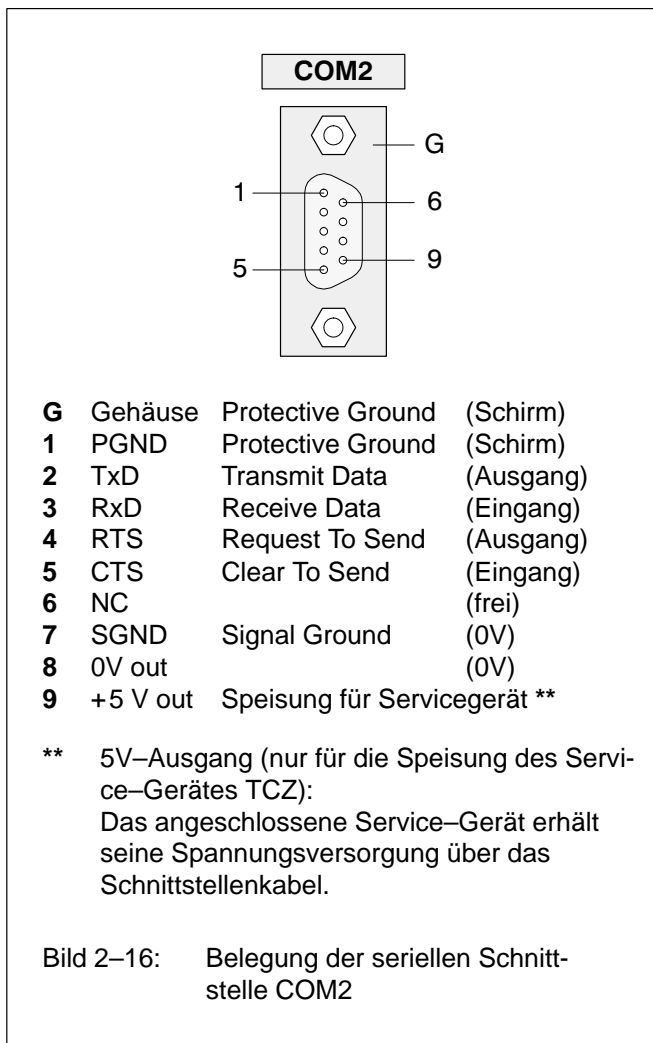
COM2

G

1

6

5

9

| | | | |
|---|---|---|---|
| **G** | Gehäuse | Protective Ground | (Schirm) |
| **1** | PGND | Protective Ground | (Schirm) |
| **2** | TxD | Transmit Data | (Ausgang) |
| **3** | RxD | Receive Data | (Eingang) |
| **4** | RTS | Request To Send | (Ausgang) |
| **5** | CTS | Clear To Send | (Eingang) |
| **6** | NC | | (frei) |
| **7** | SGND | Signal Ground | (0V) |
| **8** | 0V out | | (0V) |
| **9** | +5 V out | Speisung für Servicegerät ** | |

** 5V–Ausgang (nur für die Speisung des Service–Gerätes TCZ): Das angeschlossene Service–Gerät erhält seine Spannungsversorgung über das Schnittstellenkabel.

Bild 2–16: Belegung der seriellen Schnittstelle COM2